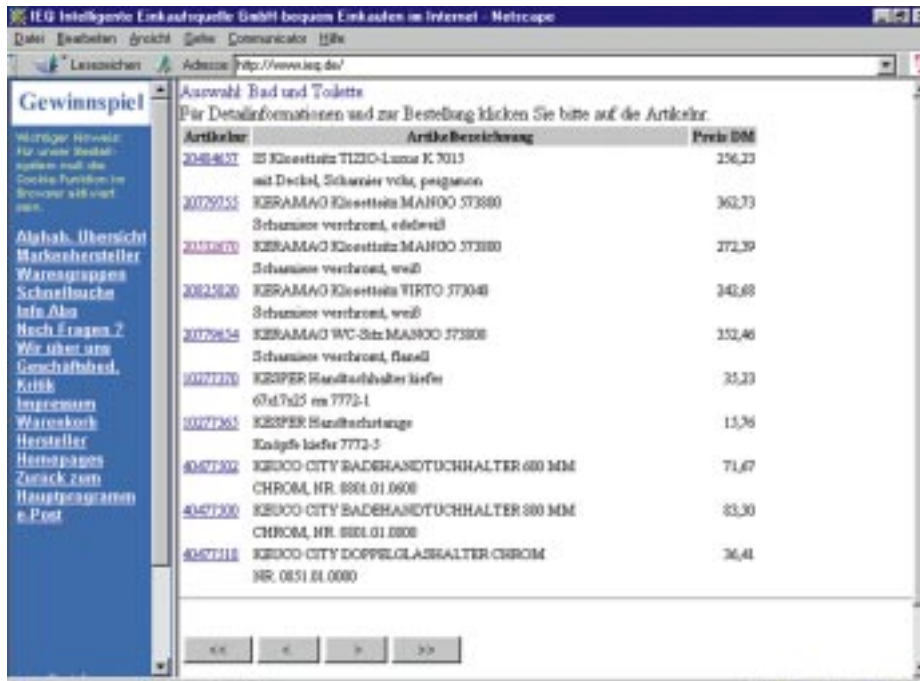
IEG Intelligente Einkaufsquelle GmbH bequem Einkaufen im Internet - Netscape

Datei Bearbeiten Ansicht Gehe Communicator Hilfe

Lesezeichen Adresse: http://www.ieg.de/

Gewinnspiel

Wichtiger Hinweis: Für unsere Bestellsystem muß die Cookie Funktion im Browser aktiviert sein.

Alphab. Übersicht
Markenhersteller
Warengruppen
Schnellsuche
Info Abo
Noch Fragen ?
Wir über uns
Geschäftsbed.
Kritik
Impressum
Warenkorb
Hersteller
Homepages
Zurück zum Hauptprogramm
e-Post

Auswahl: Bad und Toilette
Für Detailinformationen und zur Bestellung klicken Sie bitte auf die Artikelnr.

| Artikelnr | Artikelbezeichnung | Preis DM |
|---|---|---|
| 20484637 | IS Klosettsitz TIZIO-Lusso K 7015 mit Deckel, Scharnier vchr, pergamon | 236,23 |
| 20779755 | KERAMAG Klosettsitz MANGO 573880 Scharniere verchromt, edelweiß | 362,73 |
| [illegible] | KERAMAG Klosettsitz MANGO 573880 Scharniere verchromt, weiß | 272,39 |
| 20825020 | KERAMAG Klosettsitz VIRTO 573040 Scharniere verchromt, weiß | 242,68 |
| 20779454 | KERAMAG WC-Sitz MANGO 573800 Scharniere verchromt, flanell | 332,46 |
| 10277370 | KESPER Handtuchhalter kiefer 67x17x25 cm 7772-1 | 35,23 |
| 10277365 | KESPER Handtuchstange Knöpfe kiefer 7772-3 | 13,76 |
| 40477302 | KEUCO CITY BADEHANDTUCHHALTER 600 MM CHROM, NR. 0801.01.0600 | 71,67 |
| 40477300 | KEUCO CITY BADEHANDTUCHHALTER 800 MM CHROM, NR. 0801.01.0800 | 83,30 |
| 40477318 | KEUCO CITY DOPPELGLASHALTER CHROM NR. 0851.01.0080 | 36,41 |

<< < > >>